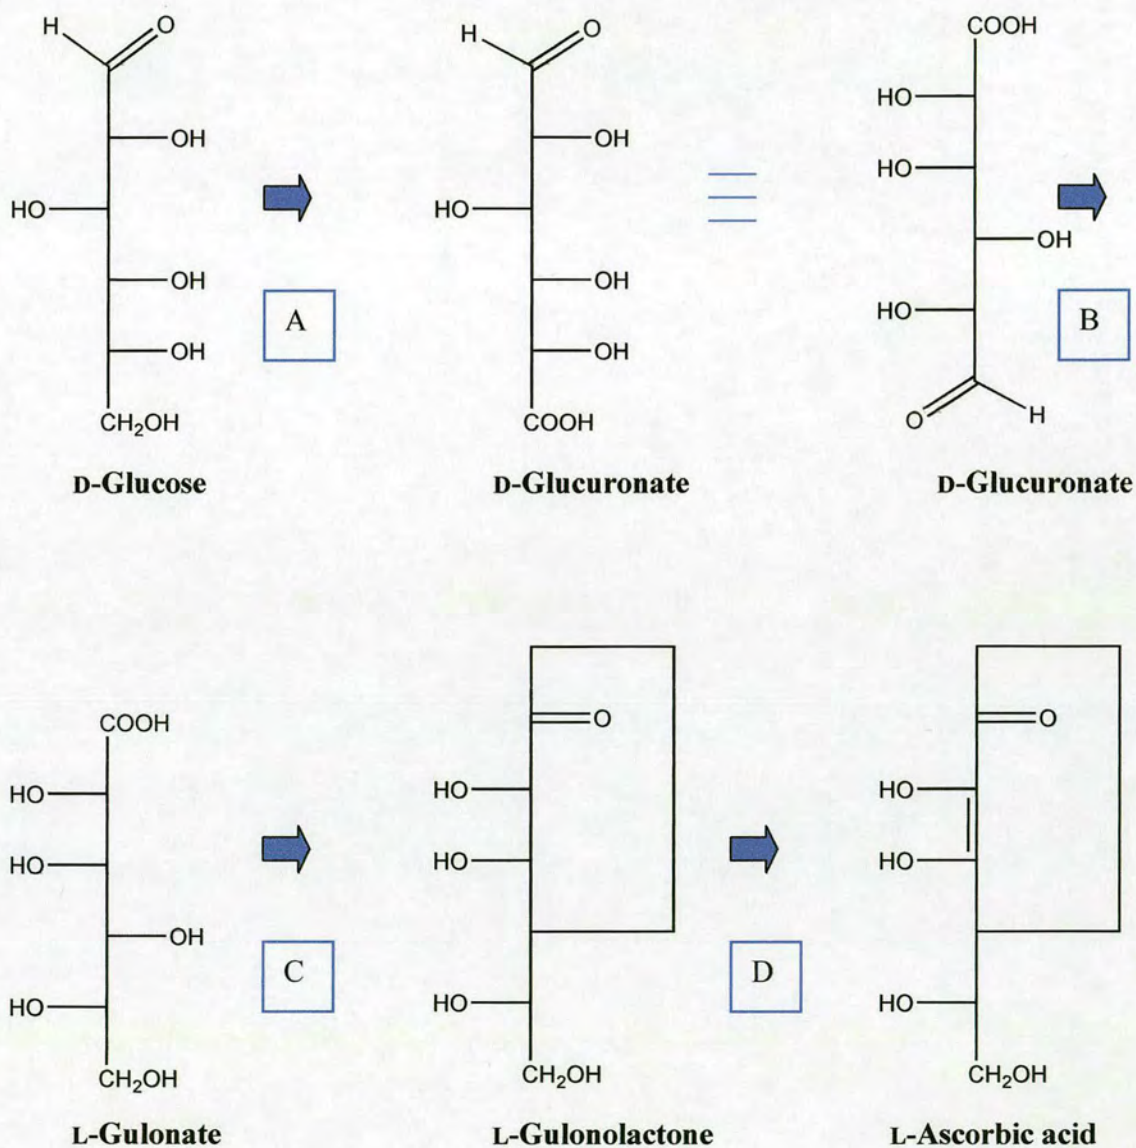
H O
OH
HO
OH
OH
$CH_2OH$
D-Glucose

A

H O
OH
HO
OH
OH
COOH
D-Glucuronate

COOH
HO
HO
OH
HO
O H
D-Glucuronate

B

COOH
HO
HO
OH
HO
$CH_2OH$
L-Gulonate

C

O
HO
HO
HO
$CH_2OH$
L-Gulonolactone

D

O
HO
HO
HO
$CH_2OH$
L-Ascorbic acid